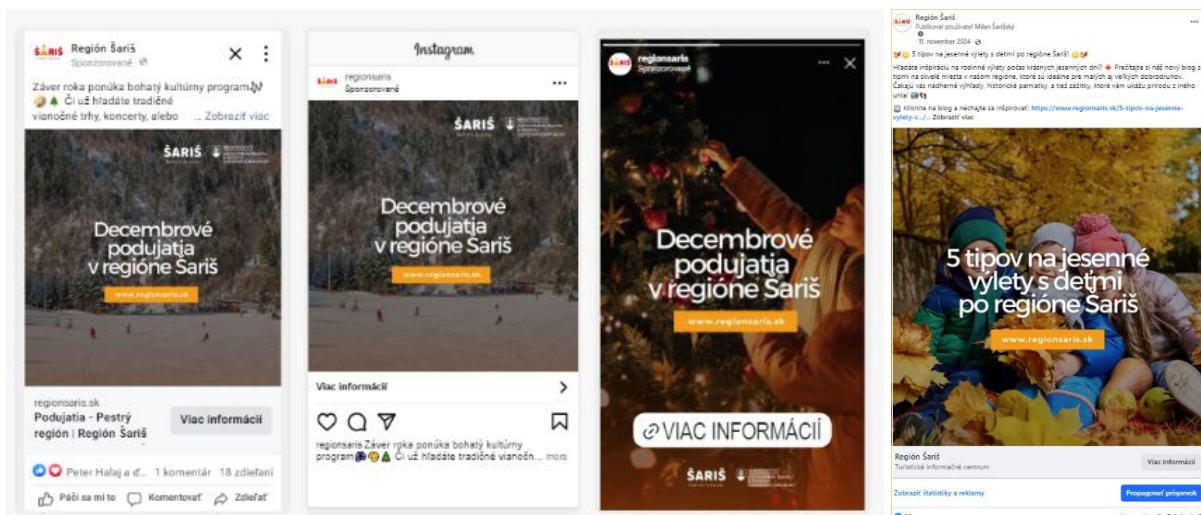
ŠARIŠ Región Šariš
Sponzorované

Záver roka ponúka bohatý kultúrny program 🎶 🍪 🎄 Či už hľadáte tradičné vianočné trhy, koncerty, alebo ... Zobraziť viac

ŠARIŠ

Decembrové podujatia v regióne Šariš

www.regionsaris.sk

regionsaris.sk
Podujatia - Pestrý región | Región Šariš
Viac informácií

Peter Halaj a ď... 1 komentár 18 zdieľaní

Páči sa mi to Komentovať Zdieľať

Instagram

regionsaris
Sponzorované

ŠARIŠ

Decembrové podujatia v regióne Šariš

www.regionsaris.sk

Viac informácií

regionsaris Záver roka ponúka bohatý kultúrny program 🎭🍪🎄 Či už hľadáte tradičné vianočn... more

regionsaris
Sponzorované

Decembrové podujatia v regióne Šariš

www.regionsaris.sk

VIAC INFORMÁCIÍ

ŠARIŠ

Región Šariš
Publikoval používateľ Milan Šarišský
11. november 2024

5 tipov na jesenné výlety s deťmi po regióne Šariš!

Hľadáte inšpiráciu na rodinné výlety počas krásnych jesenných dní? Prečítajte si náš nový blog s tipmi na skvelé miesta v našom regióne, ktoré sú ideálne pre malých aj veľkých dobrodruhov. Čakajú vás nádherné výhľady, historické pamiatky, a tiež zážitky, ktoré vám ukážu prírodu z iného uhla!

Kliknite na blog a nechajte sa inšpirovať: https://www.regionsaris.sk/5-tipov-na-jesenne-vylety-s.../... Zobraziť viac

5 tipov na jesenné výlety s deťmi po regióne Šariš

www.regionsaris.sk

Región Šariš
Turistické informačné centrum
Viac informácií

Zobraziť štatistiky a reklamy
Propagovať príspevok